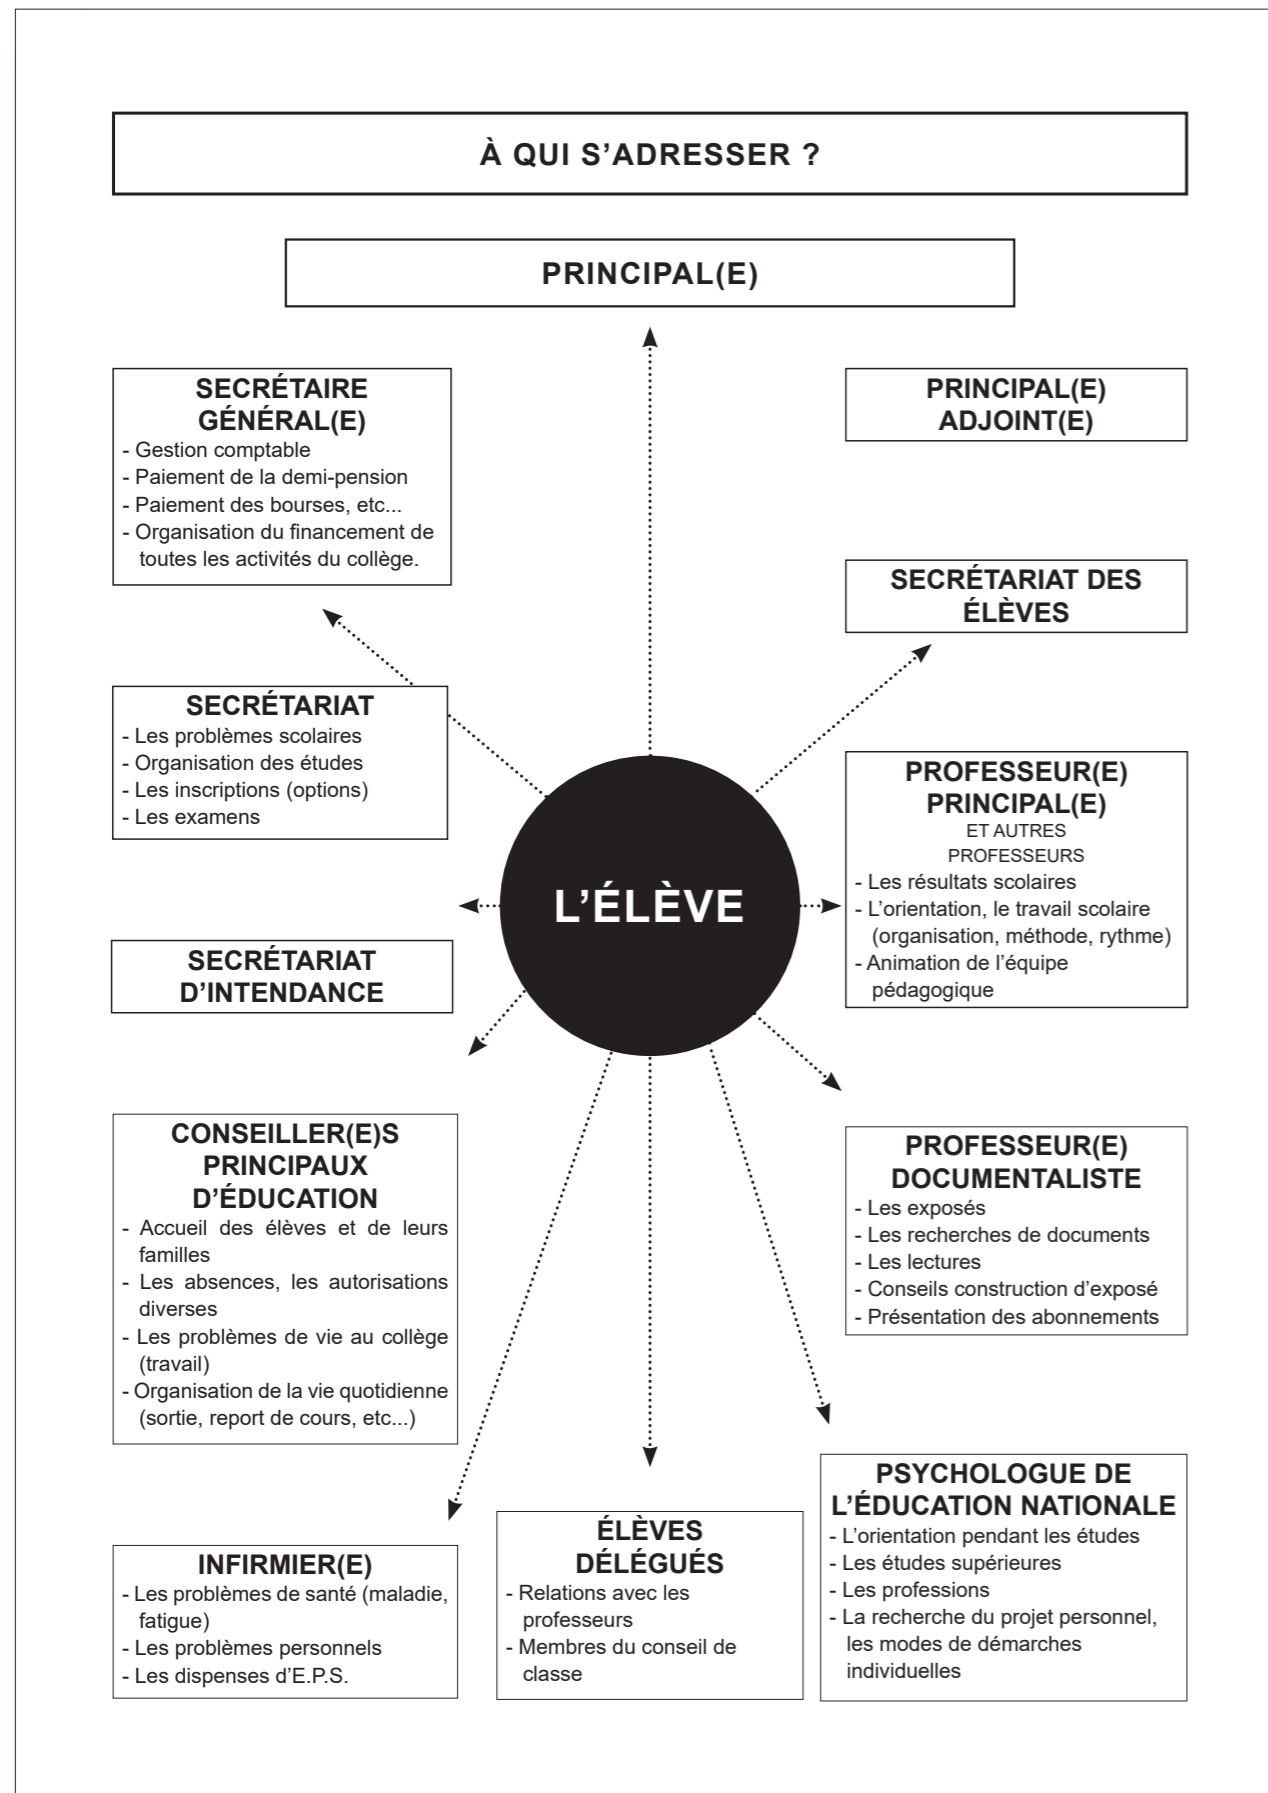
À QUI S'ADRESSER ?

PRINCIPAL(E)

SECRÉTAIRE GÉNÉRAL(E)
- Gestion comptable
- Paiement de la demi-pension
- Paiement des bourses, etc...
- Organisation du financement de toutes les activités du collège.

PRINCIPAL(E) ADJOINT(E)

SECRÉTARIAT DES ÉLÈVES

SECRÉTARIAT
- Les problèmes scolaires
- Organisation des études
- Les inscriptions (options)
- Les examens

PROFESSEUR(E) PRINCIPAL(E)
ET AUTRES PROFESSEURS
- Les résultats scolaires
- L'orientation, le travail scolaire (organisation, méthode, rythme)
- Animation de l'équipe pédagogique

L'ÉLÈVE

SECRÉTARIAT D'INTENDANCE

CONSEILLER(E)S PRINCIPAUX D'ÉDUCATION
- Accueil des élèves et de leurs familles
- Les absences, les autorisations diverses
- Les problèmes de vie au collège (travail)
- Organisation de la vie quotidienne (sortie, report de cours, etc...)

PROFESSEUR(E) DOCUMENTALISTE
- Les exposés
- Les recherches de documents
- Les lectures
- Conseils construction d'exposé
- Présentation des abonnements

PSYCHOLOGUE DE L'ÉDUCATION NATIONALE
- L'orientation pendant les études
- Les études supérieures
- Les professions
- La recherche du projet personnel, les modes de démarches individuelles

INFIRMIER(E)
- Les problèmes de santé (maladie, fatigue)
- Les problèmes personnels
- Les dispenses d'E.P.S.

ÉLÈVES DÉLÉGUÉS
- Relations avec les professeurs
- Membres du conseil de classe